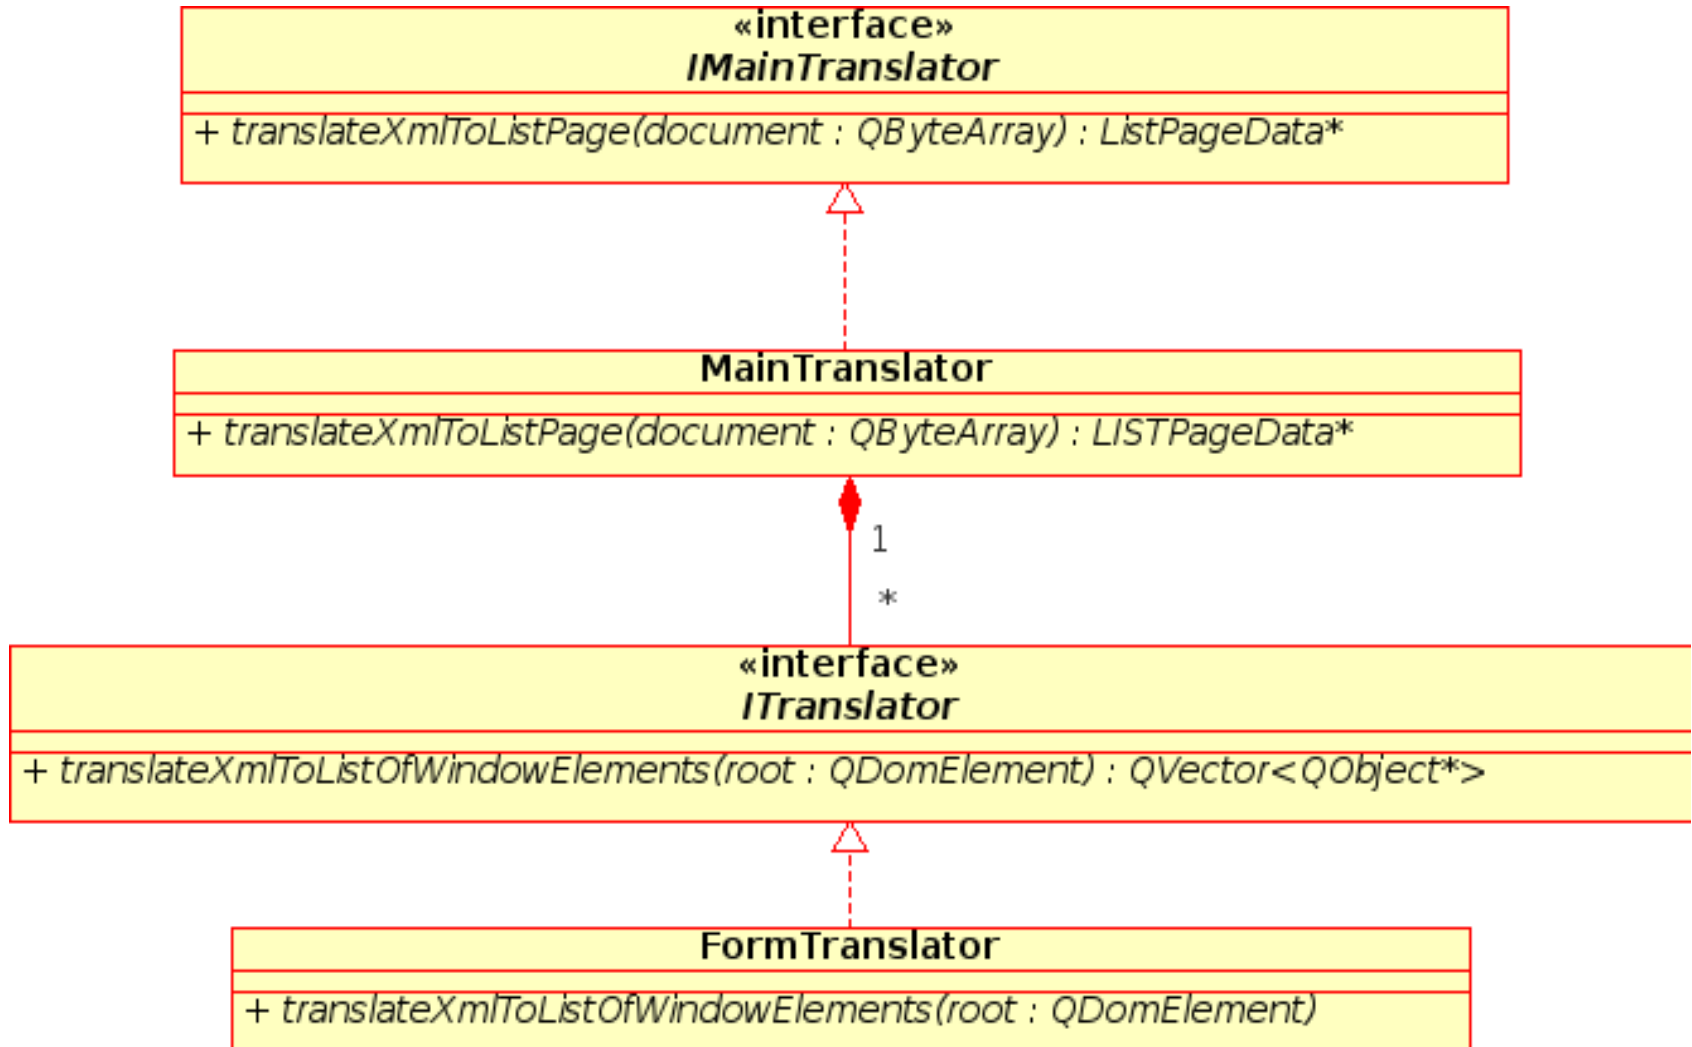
«interface»
IMainTranslator

+ translateXmlToListPage(document : QByteArray) : ListPageData*

MainTranslator

+ translateXmlToListPage(document : QByteArray) : LISTPageData*

1

*

«interface»
ITranslator

+ translateXmlToListOfWindowElements(root : QDomElement) : QVector<QObject*>

FormTranslator

+ translateXmlToListOfWindowElements(root : QDomElement)